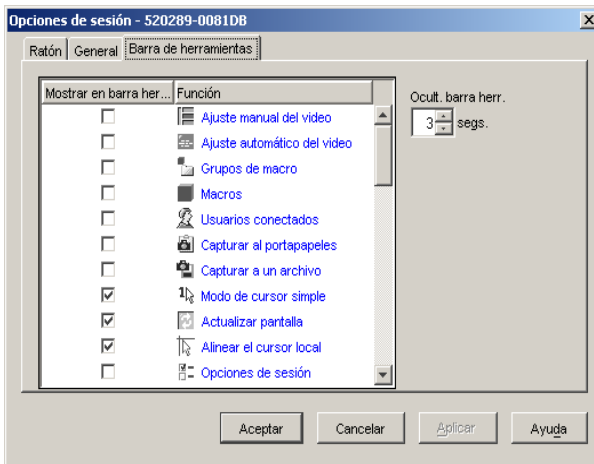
Opciones de sesión - 520289-0081DB

Ratón | General | Barra de herramientas

| Mostrar en barra her... | Función |
|---|---|
| ☐ | Ajuste manual del video |
| ☐ | Ajuste automático del video |
| ☐ | Grupos de macro |
| ☐ | Macros |
| ☐ | Usuarios conectados |
| ☐ | Capturar al portapapeles |
| ☐ | Capturar a un archivo |
| ☑ | Modo de cursor simple |
| ☑ | Actualizar pantalla |
| ☑ | Alinear el cursor local |
| ☐ | Opciones de sesión |

Ocult. barra herr.
3 segs.

Aceptar | Cancelar | Aplicar | Ayuda